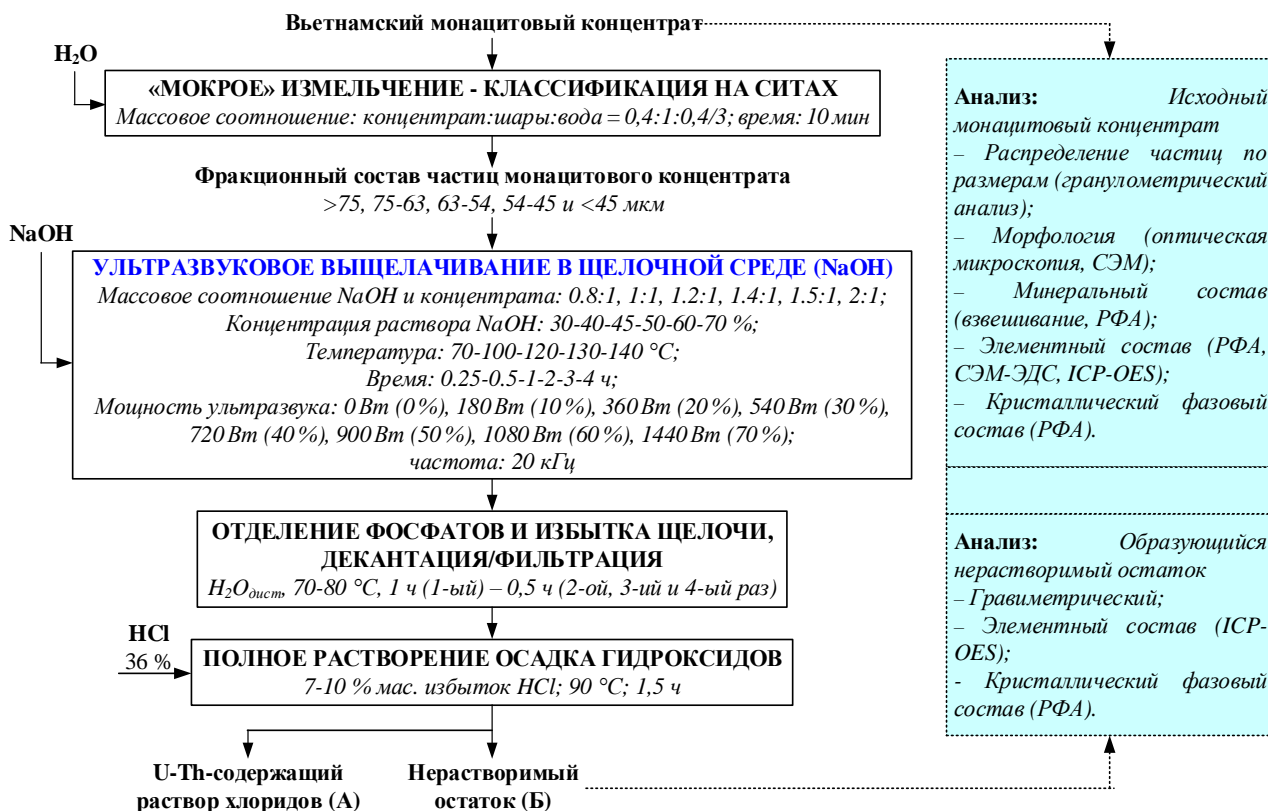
Вьетнамский монацитовый концентрат

$H_2O$

«МОКРОЕ» ИЗМЕЛЬЧЕНИЕ - КЛАССИФИКАЦИЯ НА СИТАХ
Массовое соотношение: концентрат:шары:вода = 0,4:1:0,4/3; время: 10 мин

Фракционный состав частиц монацитового концентрата
>75, 75-63, 63-54, 54-45 и <45 мкм

NaOH

УЛЬТРАЗВУКОВОЕ ВЫЩЕЛАЧИВАНИЕ В ЩЕЛОЧНОЙ СРЕДЕ (NaOH)
Массовое соотношение NaOH и концентрата: 0.8:1, 1:1, 1.2:1, 1.4:1, 1.5:1, 2:1;
Концентрация раствора NaOH: 30-40-45-50-60-70 %;
Температура: 70-100-120-130-140 °C;
Время: 0.25-0.5-1-2-3-4 ч;
Мощность ультразвука: 0 Вт (0%), 180 Вт (10%), 360 Вт (20%), 540 Вт (30%), 720 Вт (40%), 900 Вт (50%), 1080 Вт (60%), 1440 Вт (70%);
частота: 20 кГц

ОТДЕЛЕНИЕ ФОСФАТОВ И ИЗБЫТКА ЩЕЛОЧИ, ДЕКАНТАЦИЯ/ФИЛЬТРАЦИЯ
$H_2O_{дист}$, 70-80 °C, 1 ч (1-ый) – 0,5 ч (2-ой, 3-ий и 4-ый раз)

HCl
36 %

ПОЛНОЕ РАСТВОРЕНИЕ ОСАДКА ГИДРОКСИДОВ
7-10 % мас. избыток HCl; 90 °C; 1,5 ч

U-Th-содержащий раствор хлоридов (А)

Нерастворимый остаток (Б)

Анализ: Исходный монацитовый концентрат
– Распределение частиц по размерам (гранулометрический анализ);
– Морфология (оптическая микроскопия, СЭМ);
– Минеральный состав (взвешивание, РФА);
– Элементный состав (РФА, СЭМ-ЭДС, ICP-OES);
– Кристаллический фазовый состав (РФА).

Анализ: Образующийся нерастворимый остаток
– Гравиметрический;
– Элементный состав (ICP-OES);
- Кристаллический фазовый состав (РФА).